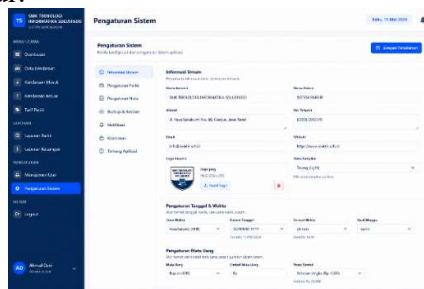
TS SMK TEKNOLOGI INFORMATIKA SOLUSISOO

Dashboard
Data Kendaraan
Kendaraan Masuk
Kendaraan Keluar
Tarif Parkir
Laporan Parkir
Laporan Keuangan
Manajemen User
Pengaturan Sistem
Logout

AD Ahmad Dani

Pengaturan Sistem

Pengaturan Sistem

Simpan Perubahan

Informasi Umum
Pengaturan Parkir
Pengaturan Printer
Backup & Restore
Notifikasi
Keamanan
Tentang Aplikasi

Informasi Umum

Nama Instansi
SMK TEKNOLOGI INFORMATIKA SOLUSISOO

Alamat
Jl. Raya Sukabumi No. 88, Cianjur, Jawa Barat

Email
info@smkti.sch.id

Logo Instansi

Unggah Logo

Pengaturan Tanggal & Waktu

Zona Waktu
Asia/Jakarta (WIB)

Format Tanggal
DD/MM/YYYY

Format Waktu
24 Jam

Hari Mulai
Senin

Pengaturan Mata Uang

Mata Uang
Rupiah (IDR)

Simbol Mata Uang
Rp

Format Nomor